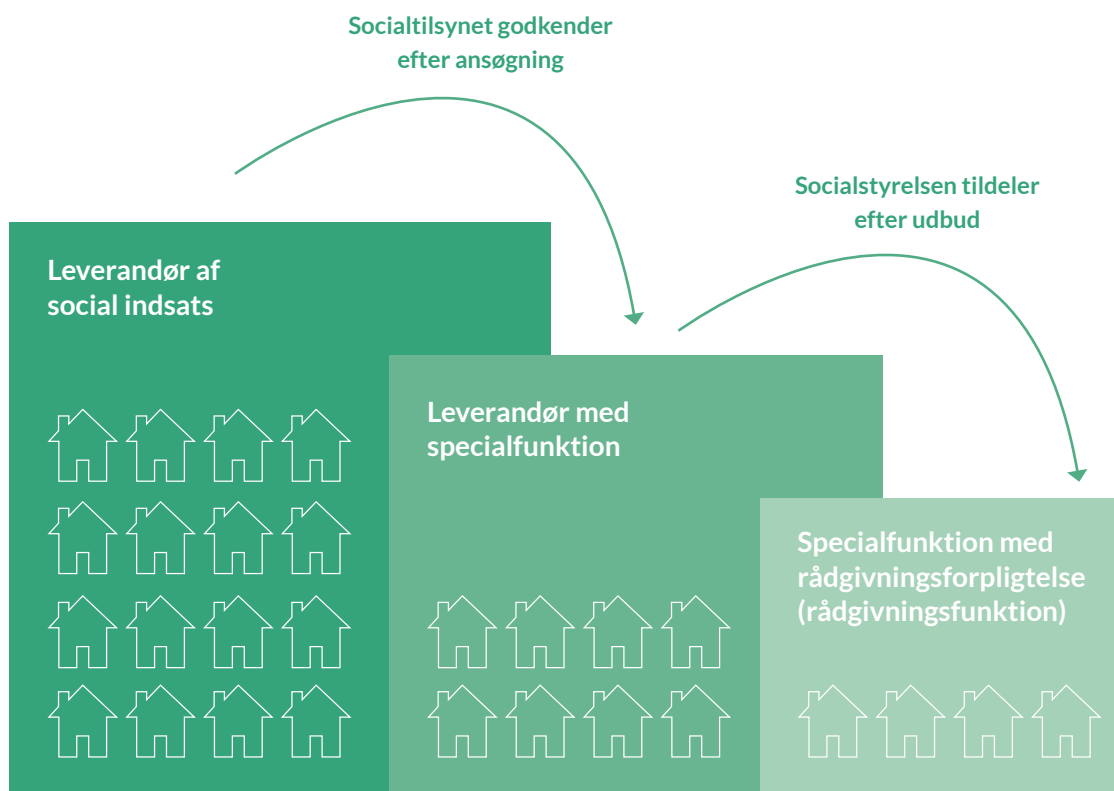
Socialtilsynet godkender efter ansøgning

Socialstyrelsen tildeler efter udbud

Leverandør af social indsats

Leverandør med specialfunktion

Specialfunktion med rådgivningsforpligtelse (rådgivningsfunktion)